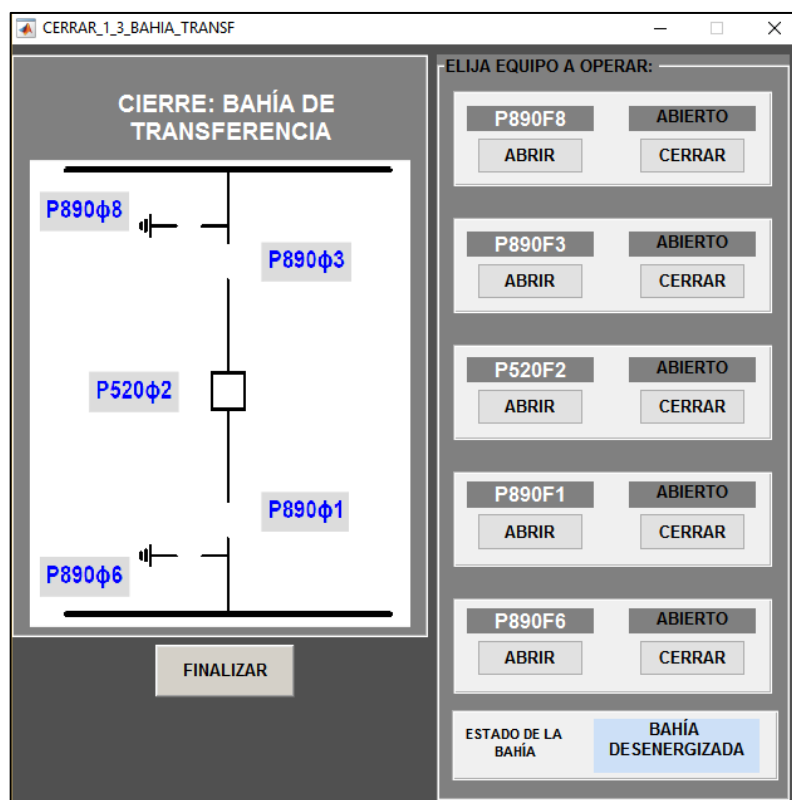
CERRAR_1_3_BAHIA_TRANSF

CIERRE: BAHÍA DE TRANSFERENCIA

P890ϕ8

P890ϕ3

P520ϕ2

P890ϕ1

P890ϕ6

FINALIZAR

ELIJA EQUIPO A OPERAR:

P890F8
ABIERTO
ABRIR
CERRAR

P890F3
ABIERTO
ABRIR
CERRAR

P520F2
ABIERTO
ABRIR
CERRAR

P890F1
ABIERTO
ABRIR
CERRAR

P890F6
ABIERTO
ABRIR
CERRAR

ESTADO DE LA BAHÍA
BAHÍA DESENERGIZADA